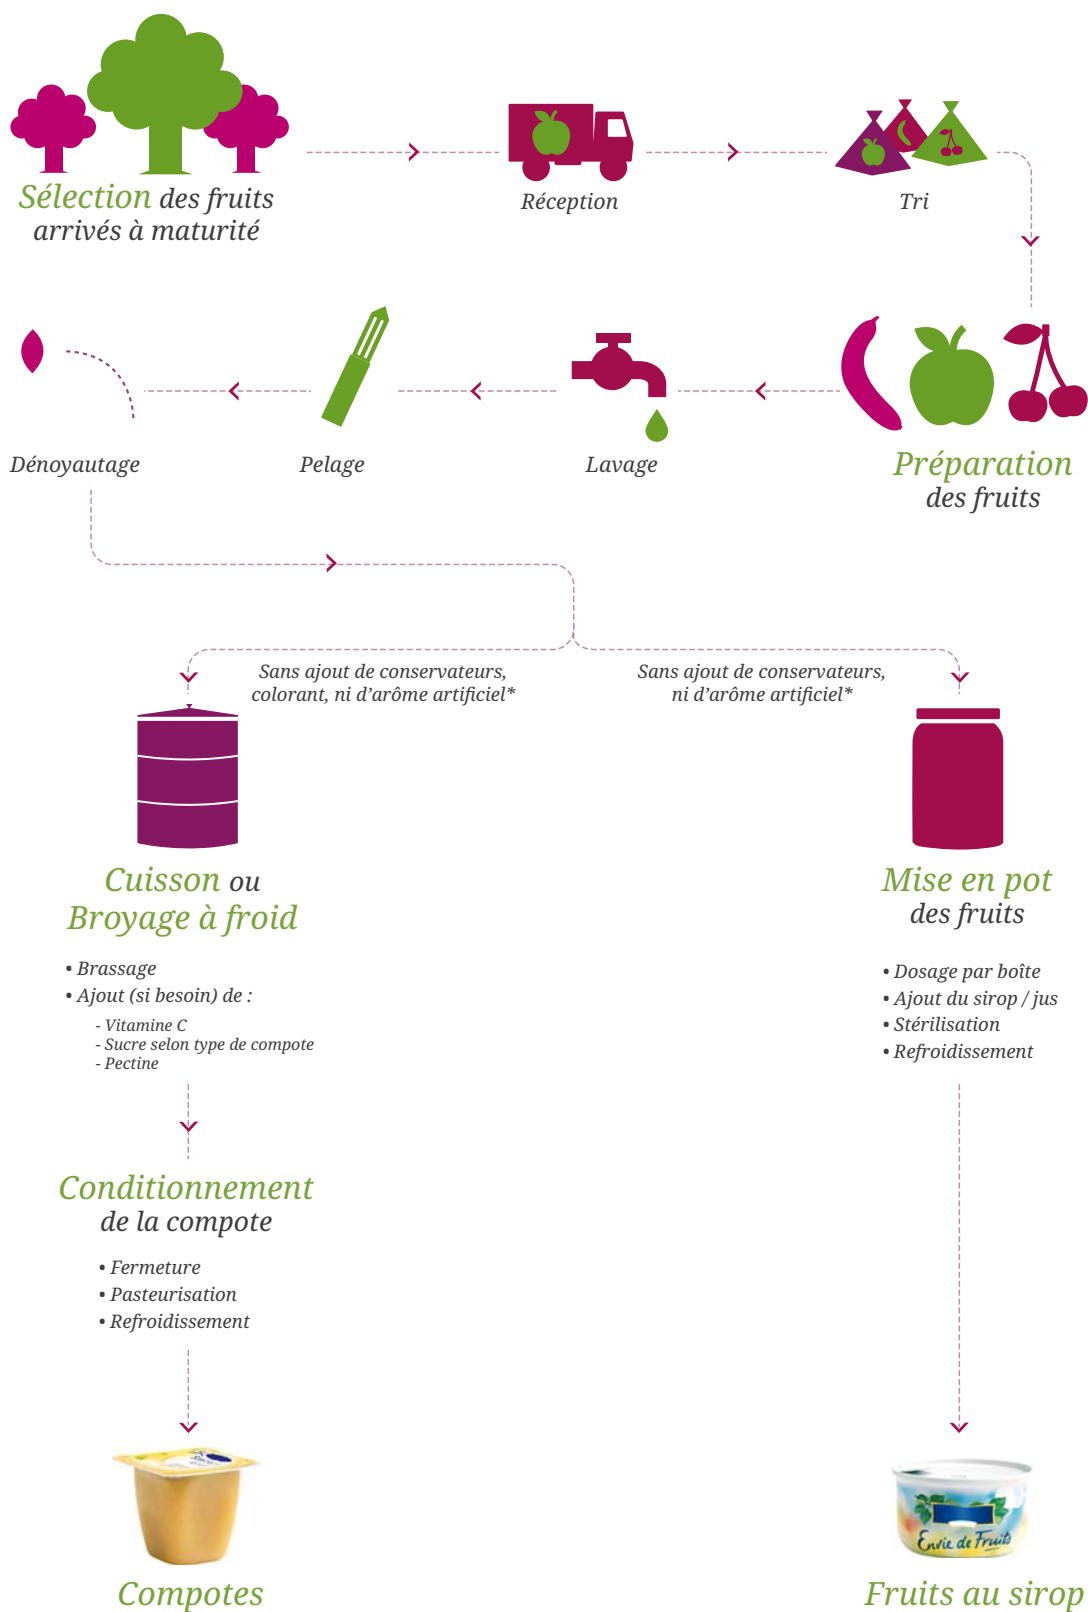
Sélection des fruits arrivés à maturité

Réception

Tri

Dénoyautage

Pelage

Lavage

Préparation des fruits

Sans ajout de conservateurs, colorant, ni d'arôme artificiel*

Sans ajout de conservateurs, ni d'arôme artificiel*

Cuisson ou Broyage à froid

• Brassage
• Ajout (si besoin) de :
- Vitamine C
- Sucre selon type de compote
- Pectine

Mise en pot des fruits

• Dosage par boîte
• Ajout du sirop / jus
• Stérilisation
• Refroidissement

Conditionnement de la compote

• Fermeture
• Pasteurisation
• Refroidissement

Envie de Fruits

Compotes

Fruits au sirop